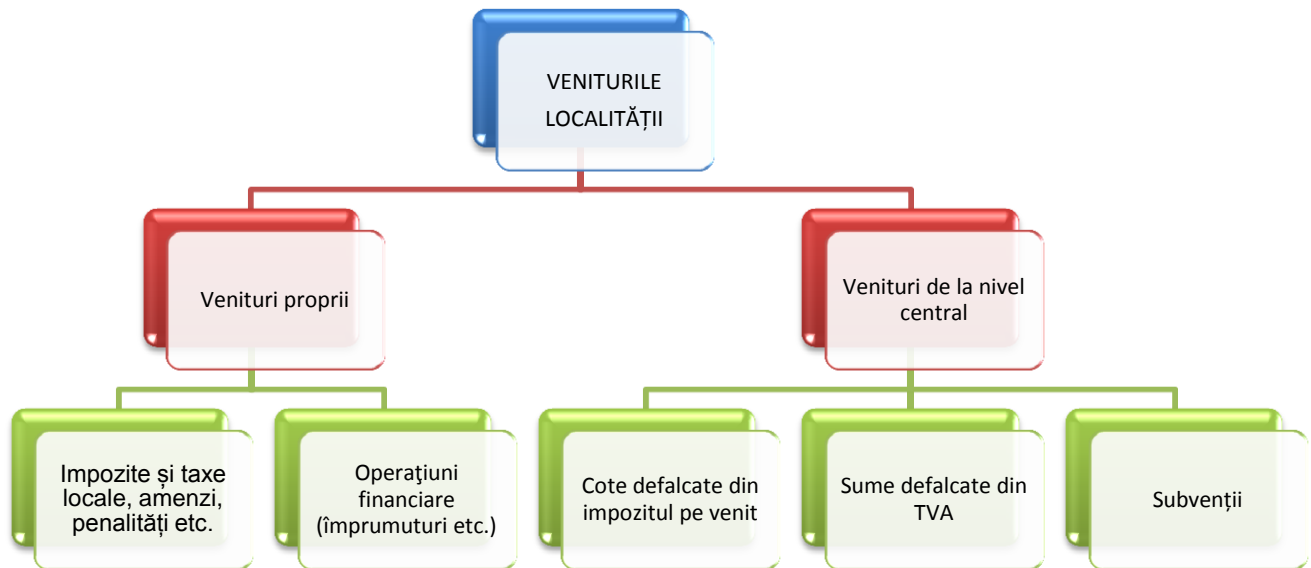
VENITURILE LOCALITĂȚII

Venituri proprii

Venituri de la nivel central

Impozite și taxe locale, amenzi, penalități etc.

Operaţiuni financiare (împrumuturi etc.)

Cote defalcate din impozitul pe venit

Sume defalcate din TVA

Subvenții